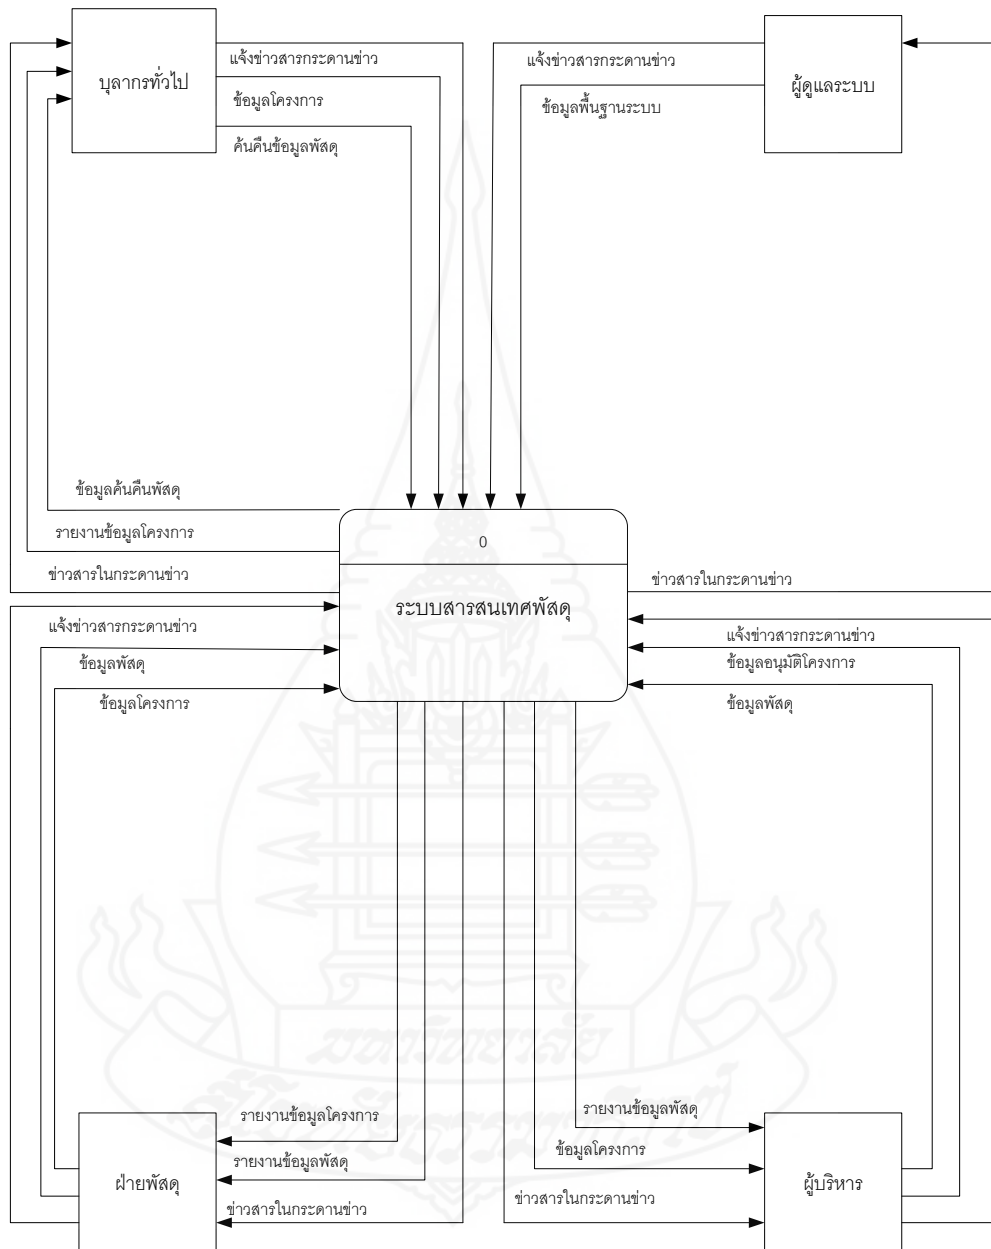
บุลากรทั่วไป

แจ้งข่าวสารกระดานข่าว

ข้อมูลโครงการ

ค้นคืนข้อมูลพัสดุ

แจ้งข่าวสารกระดานข่าว

ข้อมูลพื้นฐานระบบ

ผู้ดูแลระบบ

ข้อมูลค้นคืนพัสดุ

รายงานข้อมูลโครงการ

ข่าวสารในกระดานข่าว

0

ระบบสารสนเทศพัสดุ

ข่าวสารในกระดานข่าว

แจ้งข่าวสารกระดานข่าว

ข้อมูลพัสดุ

ข้อมูลโครงการ

แจ้งข่าวสารกระดานข่าว

ข้อมูลอนุมัติโครงการ

ข้อมูลพัสดุ

รายงานข้อมูลโครงการ

รายงานข้อมูลพัสดุ

ข่าวสารในกระดานข่าว

ฝ่ายพัสดุ

รายงานข้อมูลพัสดุ

ข้อมูลโครงการ

ข่าวสารในกระดานข่าว

ผู้บริหาร